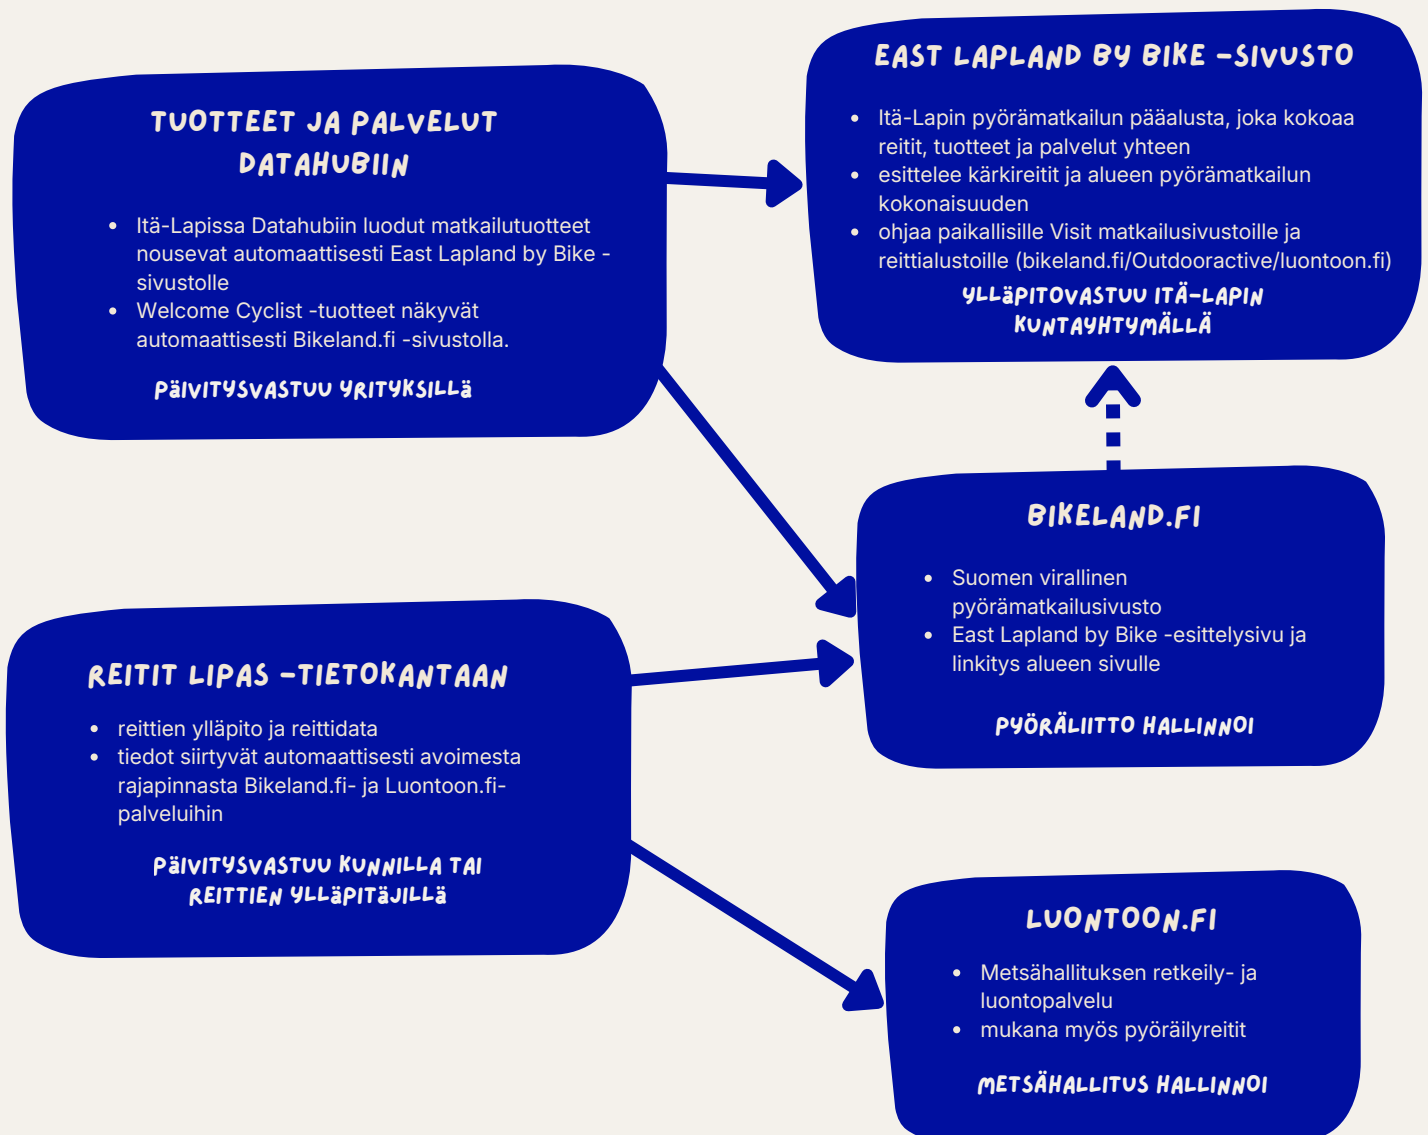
TUOTTEET JA PALVELUT DATAHUBIIN

- Itä-Lapissa Datahubiin luodut matkailutuotteet nousevat automaattisesti East Lapland by Bike -sivustolle
- Welcome Cyclist -tuotteet näkyvät automaattisesti Bikeland.fi -sivustolla.

PÄIVITYSVASTUU YRITYKSILLÄ

EAST LAPLAND BY BIKE -SIVUSTO

- Itä-Lapin pyörämatkailun pääalusta, joka kokoaa reitit, tuotteet ja palvelut yhteen
- esittelee kärkireitit ja alueen pyörämatkailun kokonaisuuden
- ohjaa paikallisille Visit matkailusivustoille ja reittialustoille (bikeland.fi/Outdooractive/luontoon.fi)

YLLÄPITOVASTUU ITÄ-LAPIN KUNTAYHTYMÄLLÄ

BIKELAND.FI

- Suomen virallinen pyörämatkailusivusto
- East Lapland by Bike -esittelysivu ja linkitys alueen sivulle

PYÖRÄLIITTO HALLINNOI

REITIT LIPAS -TIETOKANTAAN

- reittien ylläpito ja reittidata
- tiedot siirtyvät automaattisesti avoimesta rajapinnasta Bikeland.fi- ja Luontoon.fi-palveluihin

PÄIVITYSVASTUU KUNNILLA TAI REITTIEN YLLÄPITÄJILLÄ

LUONTOON.FI

- Metsähallituksen retkeily- ja luontopalvelu
- mukana myös pyöräilyreitit

METSÄHALLITUS HALLINNOI